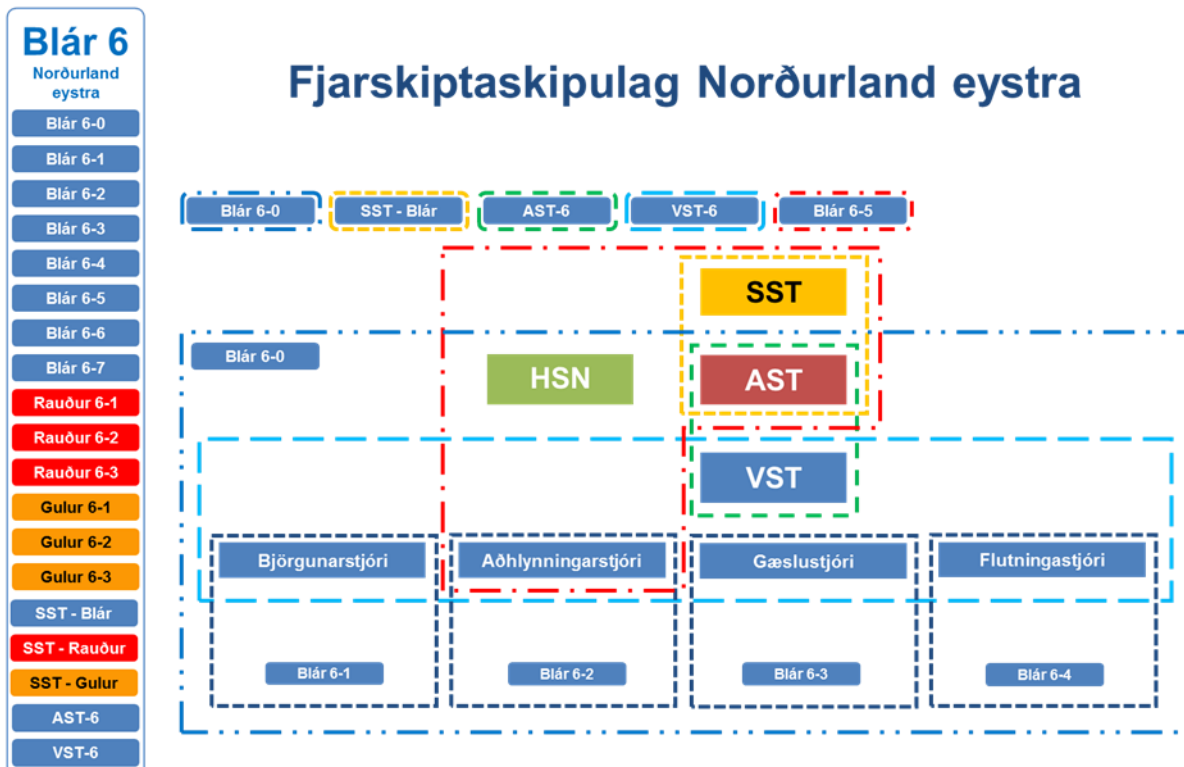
Blár 6
Norðurland eystra

Blár 6-0
Blár 6-1
Blár 6-2
Blár 6-3
Blár 6-4
Blár 6-5
Blár 6-6
Blár 6-7
Rauður 6-1
Rauður 6-2
Rauður 6-3
Gulur 6-1
Gulur 6-2
Gulur 6-3
SST - Blár
SST - Rauður
SST - Gulur
AST-6
VST-6

Fjarskiptaskipulag Norðurland eystra

Blár 6-0
SST - Blár
AST-6
VST-6
Blár 6-5

SST
Blár 6-0
HSN
AST
VST

Björgunarstjóri
Aðhlynningarstjóri
Gæslustjóri
Flutningastjóri

Blár 6-1
Blár 6-2
Blár 6-3
Blár 6-4